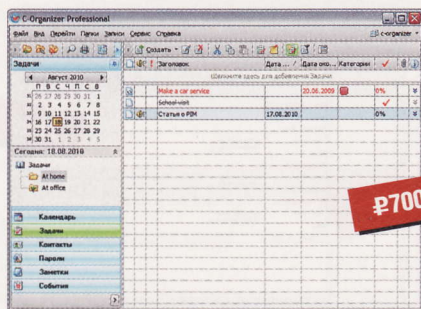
C-Organizer Professional

Файл Вид Перейти Папки Записи Сервис Справка

c-organizer

Задачи

Создать

Август 2010

| П | В | С | Ч | П | С | В |
|---|---|---|---|---|---|---|
| 2 | 3 | 4 | 5 | 6 | 7 | 8 |
| 9 | 10 | 11 | 12 | 13 | 14 | 15 |
| 16 | 17 | 18 | 19 | 20 | 21 | 22 |
| 23 | 24 | 25 | 26 | 27 | 28 | 29 |
| 30 | 31 | 1 | 2 | 3 | 4 | 5 |

Сегодня: 18.08.2010

Задачи

At home

At office

Календарь

Задачи

Контакты

Пароли

Заметки

События

Заголовок | Дата ... | Дата око... | Категории

Щелкните здесь для добавления Задачи

| Заголовок | Дата ... | Дата око... | Категории | | |
|---|---|---|---|---|---|
| Make a car service | | 20.06.2009 | | 0% | |
| School visit | | | | | ✓ |
| Статья о PIM | 17.08.2010 | | | 0% | |

₽700